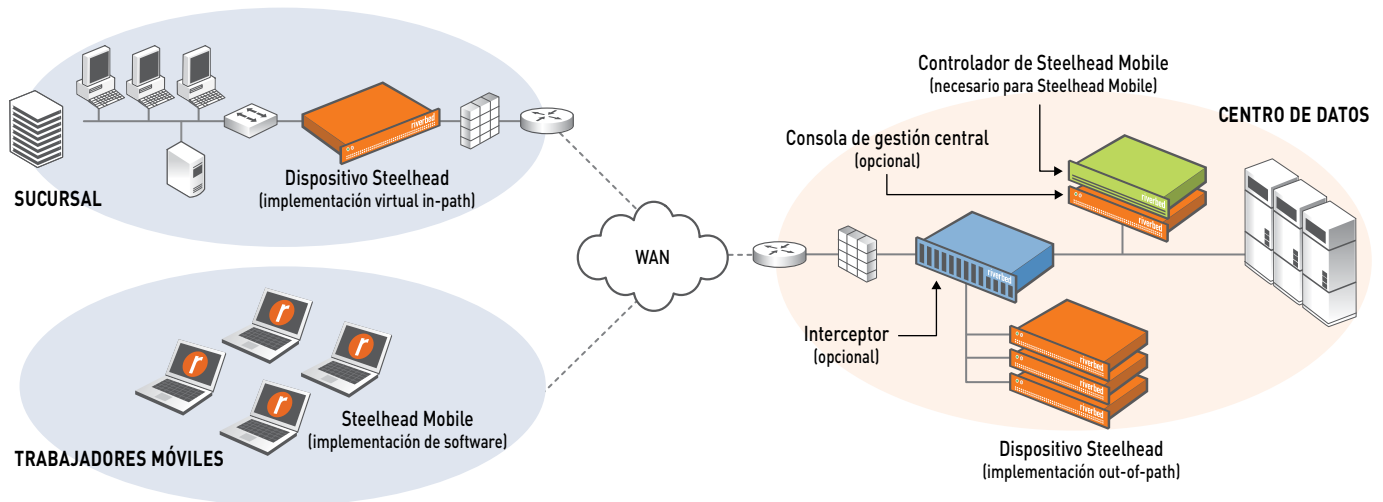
SUCURSAL

riverbed

Dispositivo Steelhead
(implementación virtual in-path)

WAN

Controlador de Steelhead Mobile
(necesario para Steelhead Mobile)

CENTRO DE DATOS

Consola de gestión central
(opcional)

riverbed

riverbed

riverbed

Interceptor
(opcional)

riverbed

riverbed

riverbed

TRABAJADORES MÓVILES

Steelhead Mobile
(implementación de software)

Dispositivo Steelhead
(implementación out-of-path)